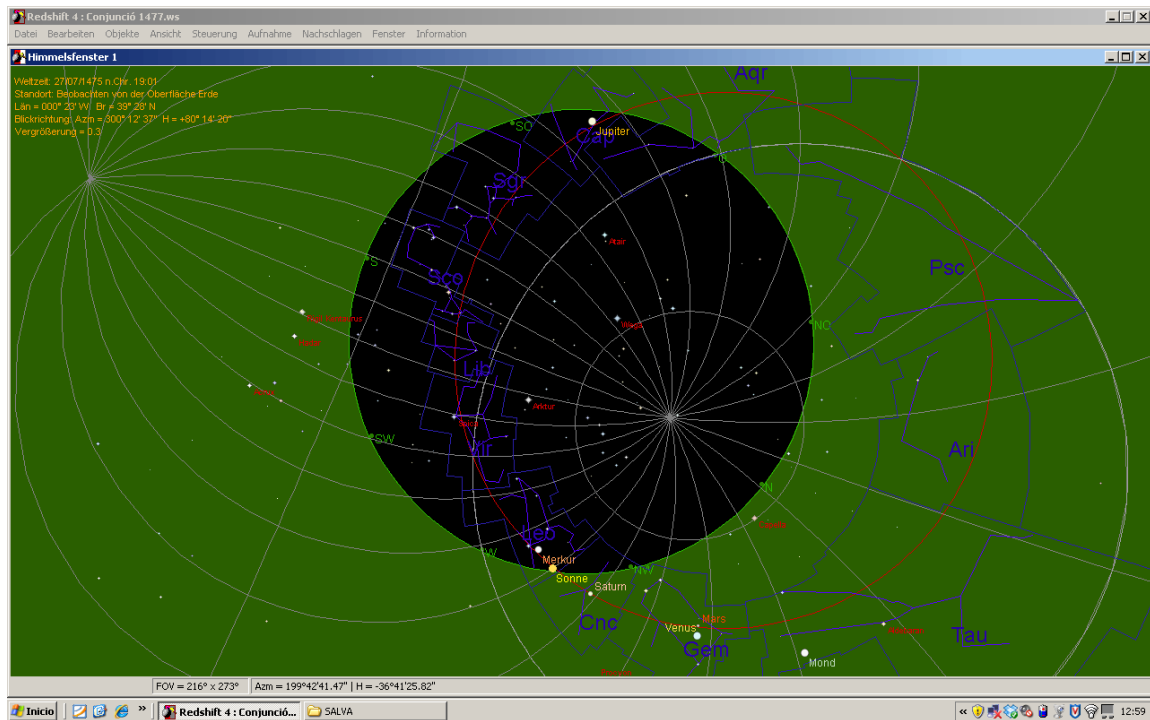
Redshift 4 : Conjunció 1477.ws

Datei Bearbeiten Objekte Ansicht Steuerung Aufnahme Nachschlagen Fenster Information

Himmelsfenster 1

Weltzeit: 27/07/1475 n.Chr. 19:01
Standort: Beobachten von der Oberfläche Erde
Län = 000° 23' W Br = 39° 28' N
Blickrichtung: Azm = 300° 12' 37" H = +80° 14' 20"
Vergrößerung = 0.3

Aqr
SO
Jupiter
Cap
Sgr
S
Atair
Sco
Psc
NO
Wega
Lib
Arktur
SW
Spica
Vir
Ari
N
Leo
W
Merkur
Sonne
NW
Saturn
Cnc
Mars
Venus
Gem
Mond
Tau

FOV = 216° x 273°
Azm = 199°42'41.47" | H = -36°41'25.82"

Inicio
Redshift 4 : Conjunció...
SALVA
12:59